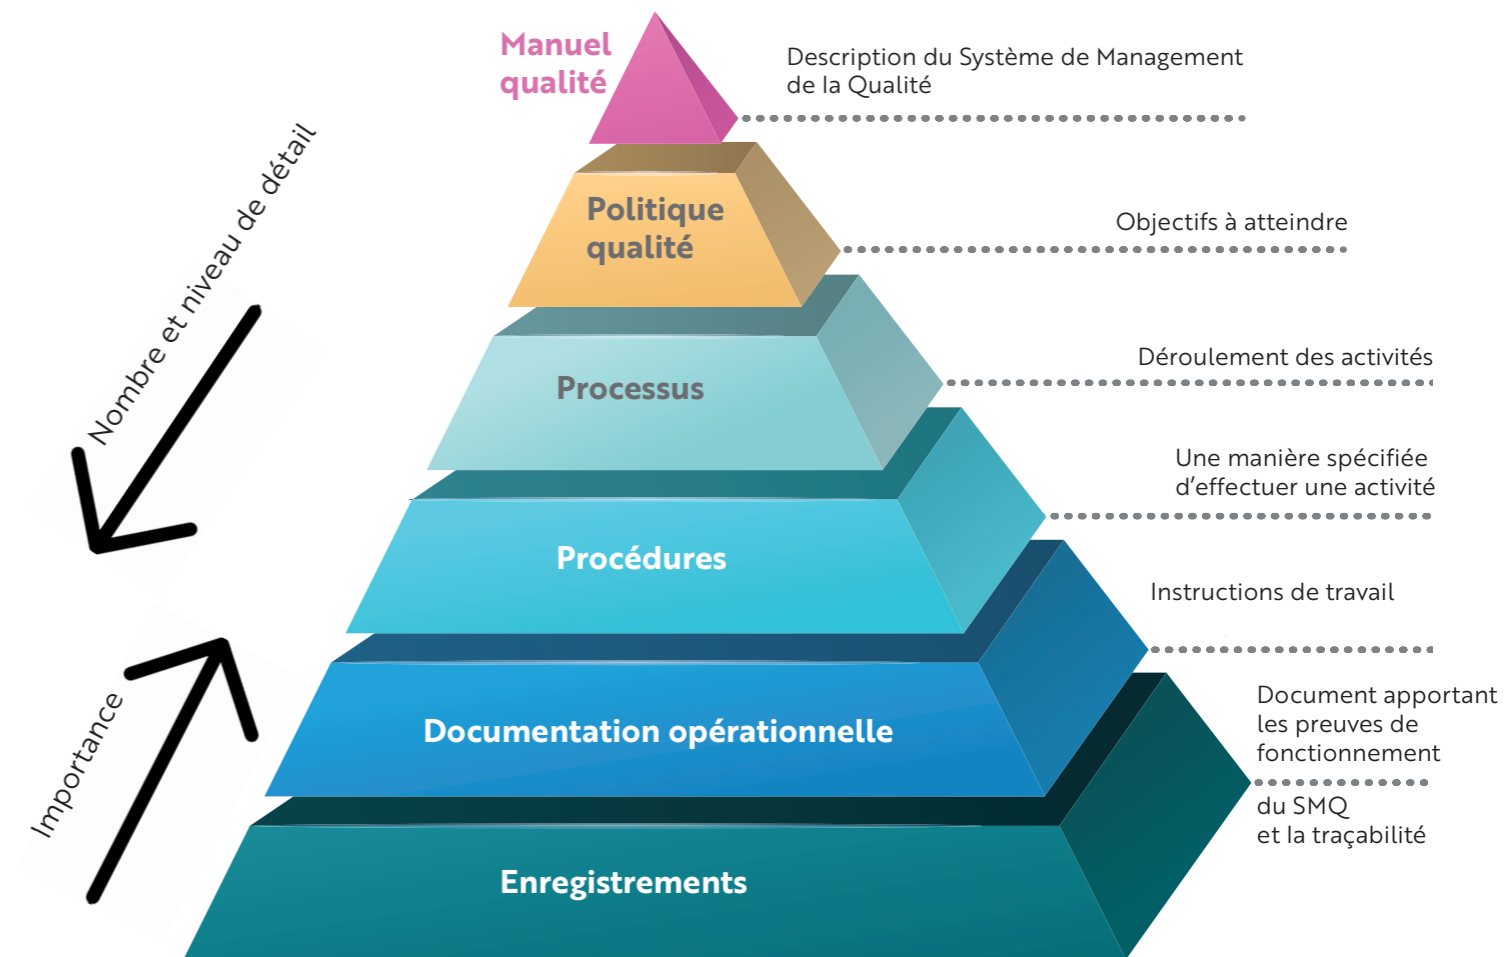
Manuel qualité

Description du Système de Management de la Qualité

Politique qualité

Objectifs à atteindre

Processus

Déroulement des activités

Procédures

Une manière spécifiée d'effectuer une activité

Documentation opérationnelle

Instructions de travail

Enregistrements

Document apportant les preuves de fonctionnement

du SMQ et la traçabilité

Nombre et niveau de détail

Importance